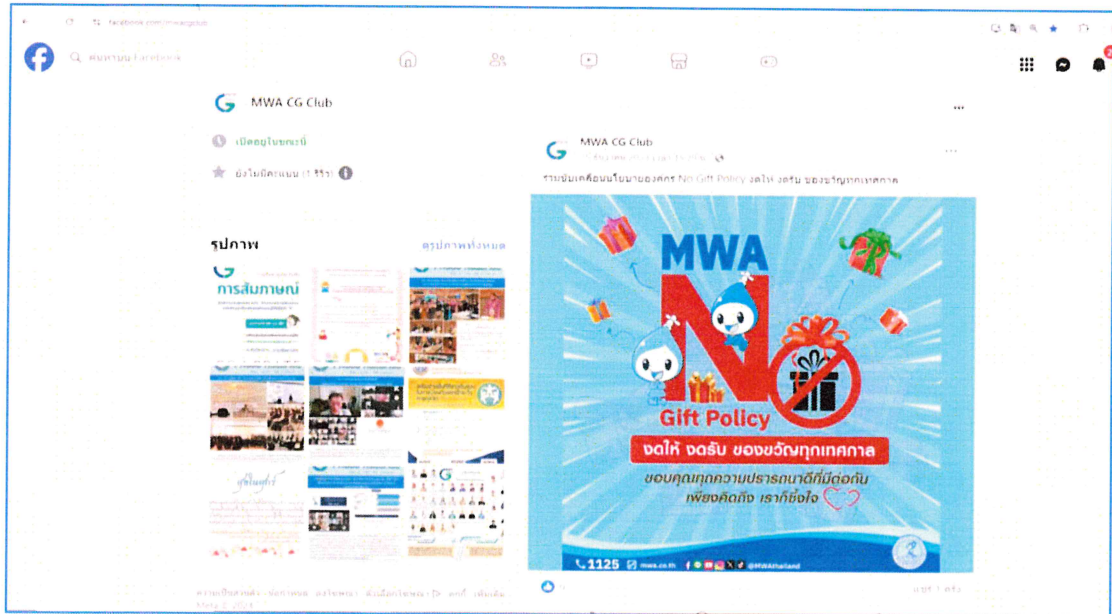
facebook.com/mwacgclub

ค้นหาบน Facebook

MWA CG Club

เปิดอยู่ในขณะนี้

ยังไม่มีคะแนน (1 รีวิว)

รูปภาพ

ดูรูปภาพทั้งหมด

การสัมภาษณ์

MWA CG Club

ร่วมขับเคลื่อนนโยบายองค์กร No Gift Policy งดให้ งดรับ ของขวัญทุกเทศกาล

MWA

N

Gift Policy

งดให้ งดรับ ของขวัญทุกเทศกาล

ขอบคุณทุกความปรารถนาดีที่มีต่อกัน

เพียงคิดถึง เราก็ซึ้งใจ

1125

mwa.co.th

@MWAthailand

แชร์ 1 ครั้ง

Meta © 2024